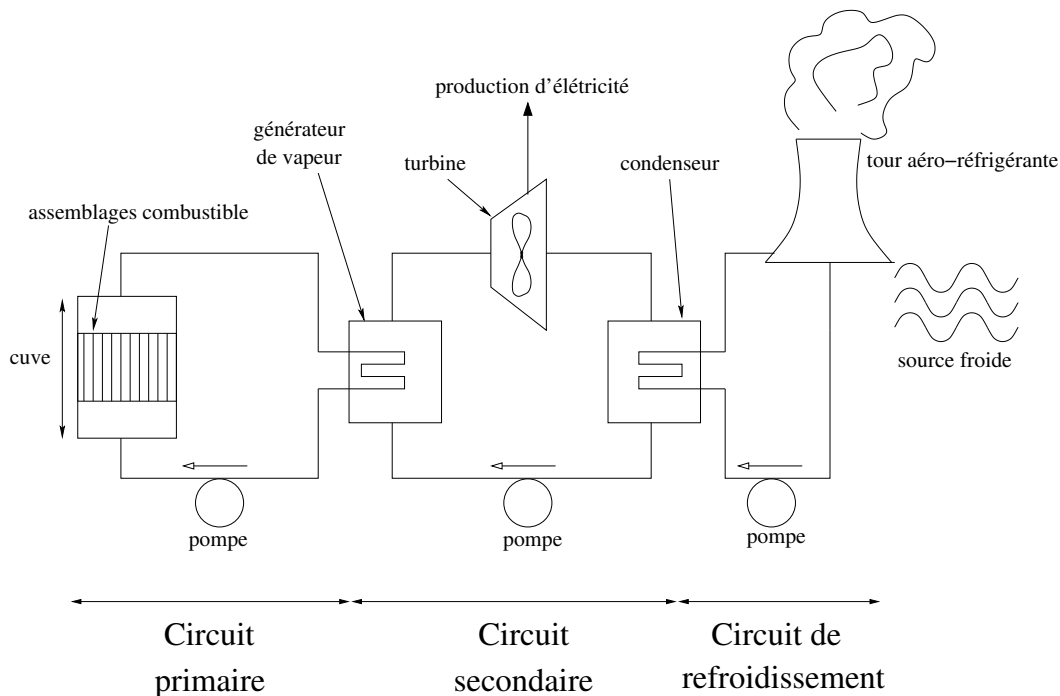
production d'élétricité

générateur de vapeur

turbine

condenseur

tour aéro–réfrigérante

assemblages combustible

cuve

source froide

pompe

pompe

pompe

Circuit primaire

Circuit secondaire

Circuit de refroidissement